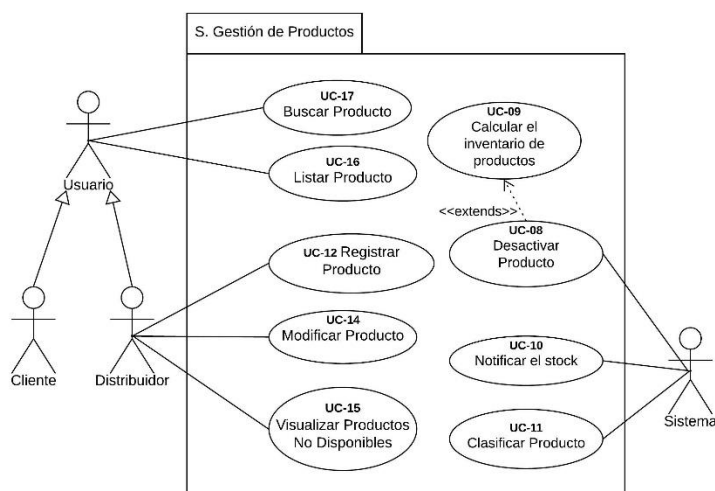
S. Gestión de Productos

Usuario

UC-17
Buscar Producto

UC-16
Listar Producto

UC-09
Calcular el inventario de productos

<<extends>>

UC-08
Desactivar Producto

UC-12 Registrar Producto

UC-14
Modificar Producto

UC-15
Visualizar Productos No Disponibles

UC-10
Notificar el stock

UC-11
Clasificar Producto

Cliente

Distribuidor

Sistema